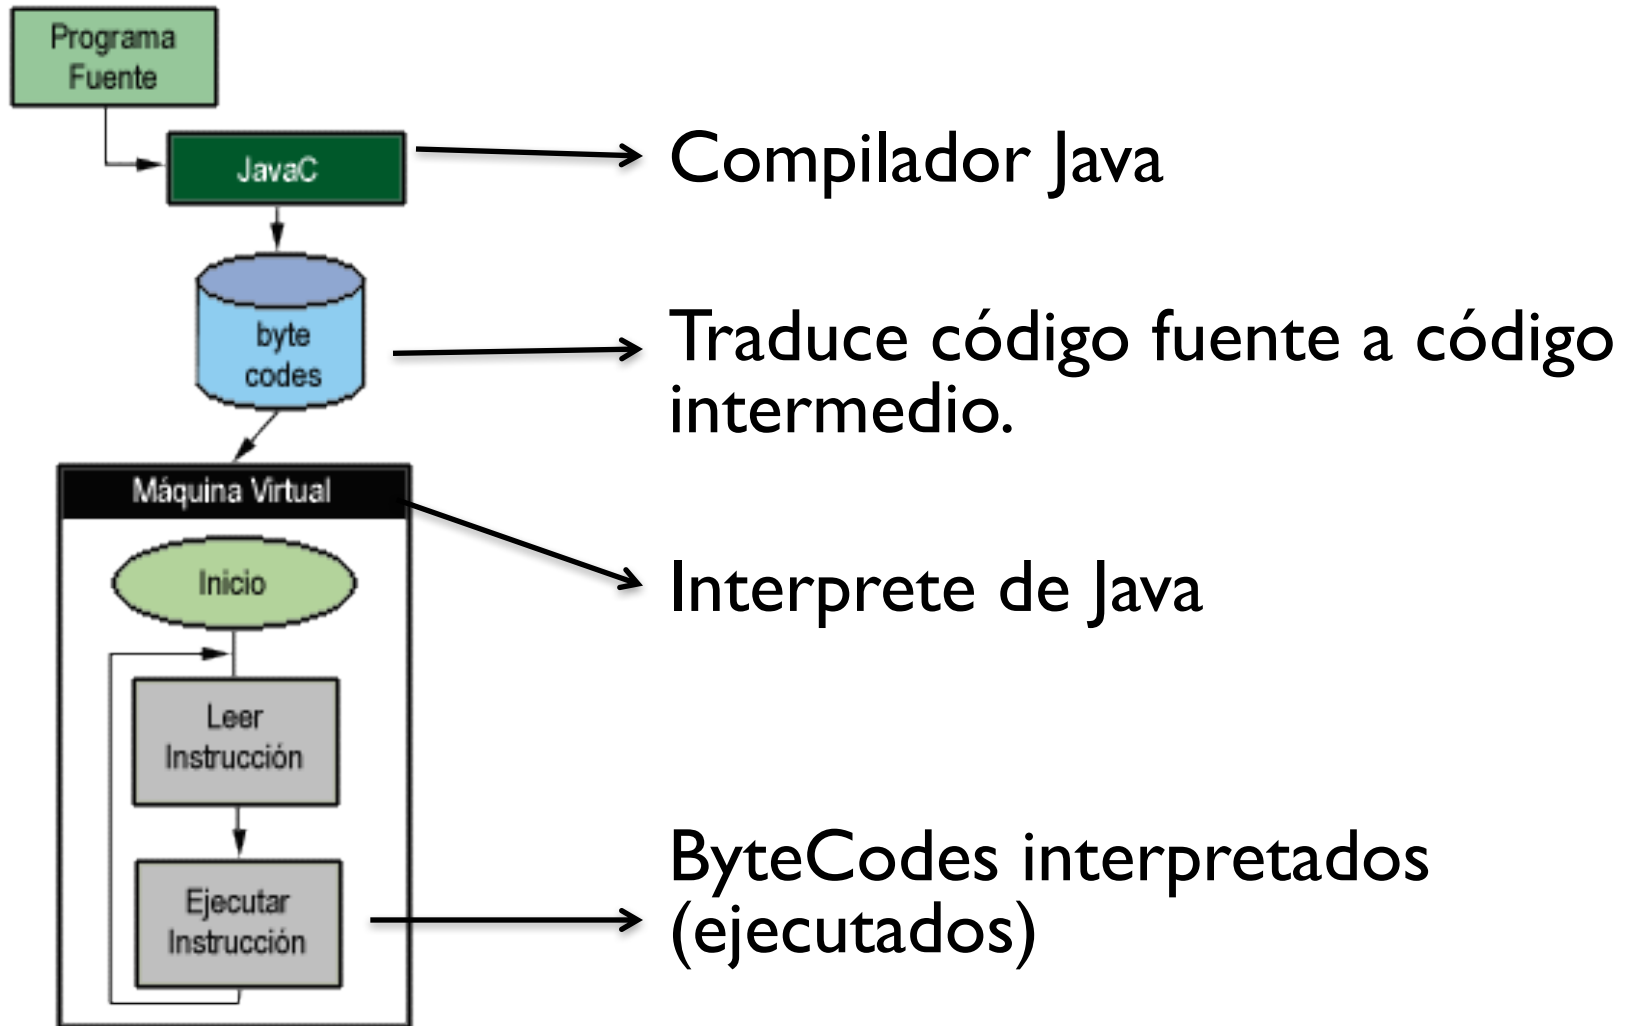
Programa Fuente

JavaC

Compilador Java

byte codes

Traduce código fuente a código intermedio.

Máquina Virtual

Interprete de Java

Inicio

Leer Instrucción

Ejecutar Instrucción

ByteCodes interpretados (ejecutados)